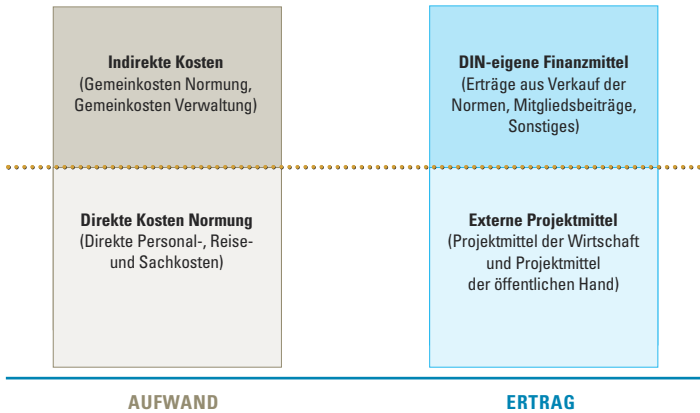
Indirekte Kosten
(Gemeinkosten Normung, Gemeinkosten Verwaltung)

Direkte Kosten Normung
(Direkte Personal-, Reise- und Sachkosten)

AUFWAND

DIN-eigene Finanzmittel
(Erträge aus Verkauf der Normen, Mitgliedsbeiträge, Sonstiges)

Externe Projektmittel
(Projektmittel der Wirtschaft und Projektmittel der öffentlichen Hand)

ERTRAG